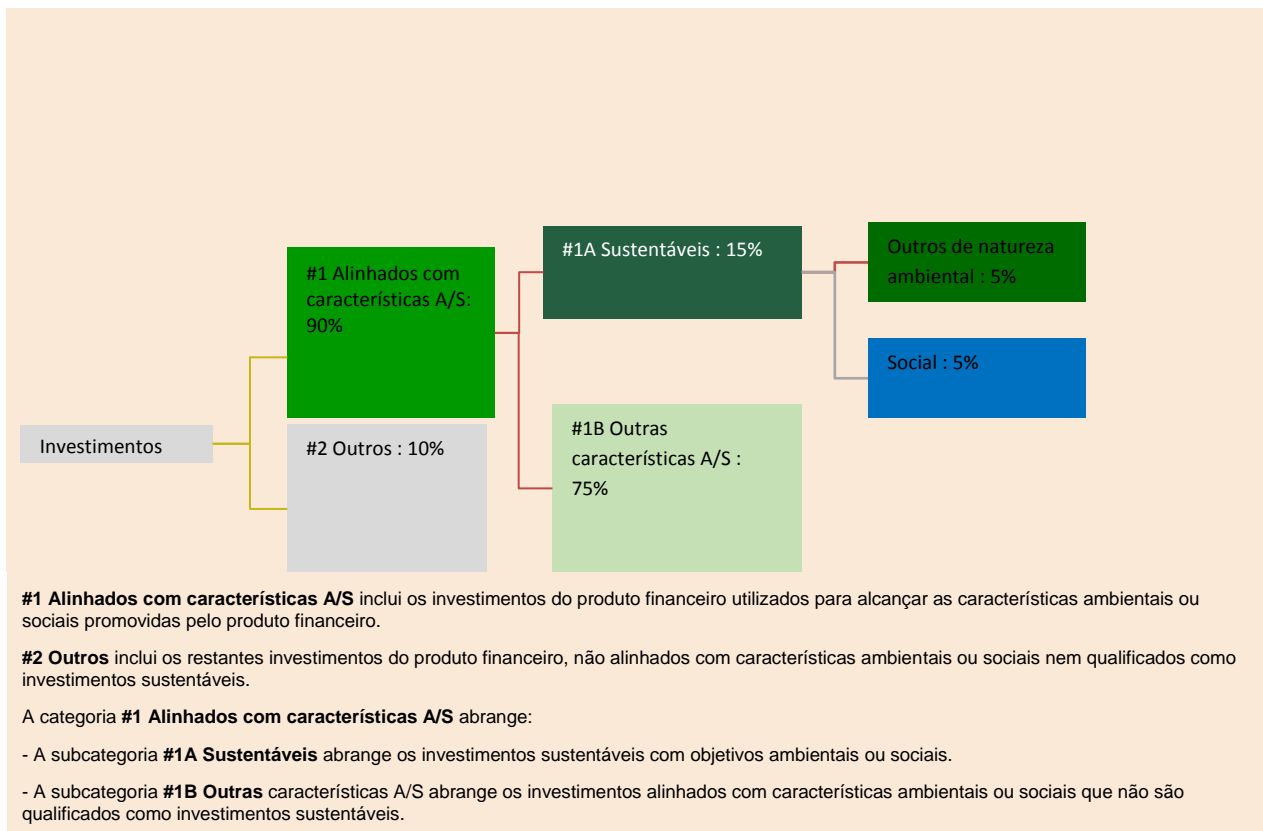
Investimentos

#1 Alinhados com características A/S: 90%

#2 Outros : 10%

#1A Sustentáveis : 15%

#1B Outras características A/S : 75%

Outros de natureza ambiental : 5%

Social : 5%

**#1 Alinhados com características A/S** inclui os investimentos do produto financeiro utilizados para alcançar as características ambientais ou sociais promovidas pelo produto financeiro.

**#2 Outros** inclui os restantes investimentos do produto financeiro, não alinhados com características ambientais ou sociais nem qualificados como investimentos sustentáveis.

A categoria **#1 Alinhados com características A/S** abrange:

- A subcategoria **#1A Sustentáveis** abrange os investimentos sustentáveis com objetivos ambientais ou sociais.

- A subcategoria **#1B Outras** características A/S abrange os investimentos alinhados com características ambientais ou sociais que não são qualificados como investimentos sustentáveis.